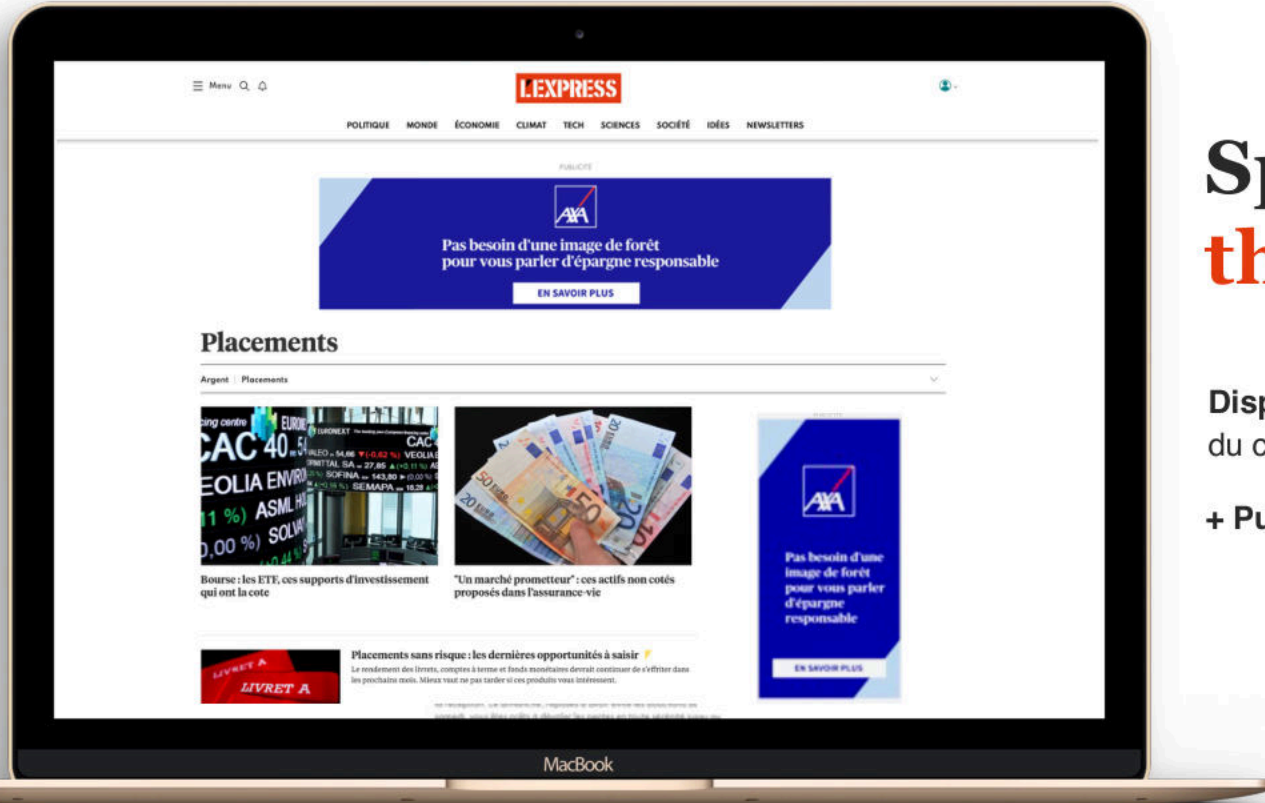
Menu

L'EXPRESS

POLITIQUE MONDE ÉCONOMIE CLIMAT TECH SCIENCES SOCIÉTÉ IDÉES NEWSLETTERS

PUBLICITÉ

AXA

Pas besoin d'une image de forêt pour vous parler d'épargne responsable

EN SAVOIR PLUS

Placements

Argent | Placements

CAC 40 EURONEXT EOLIA ENVIR ASML SOLV

Bourse : les ETF, ces supports d'investissement qui ont la cote

"Un marché prometteur" : ces actifs non cotés proposés dans l'assurance-vie

AXA

Pas besoin d'une image de forêt pour vous parler d'épargne responsable

EN SAVOIR PLUS

LIVRET A

Placements sans risque : les dernières opportunités à saisir

Le rendement des livrets, comptes à terme et fonds monétaires devrait continuer de s'effriter dans les prochains mois. Mieux vaut ne pas tarder si ces produits vous intéressent.

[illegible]

MacBook

Sp
th

Disp
du c

+ Pu